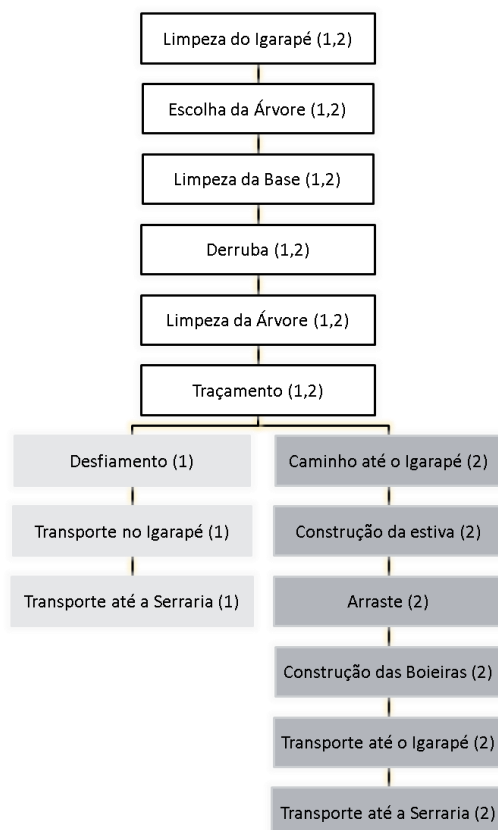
Limpeza do Igarapé (1,2)

Escolha da Árvore (1,2)

Limpeza da Base (1,2)

Derruba (1,2)

Limpeza da Árvore (1,2)

Traçamento (1,2)

Desfiamento (1)

Transporte no Igarapé (1)

Transporte até a Serraria (1)

Caminho até o Igarapé (2)

Construção da estiva (2)

Arraste (2)

Construção das Boieiras (2)

Transporte até o Igarapé (2)

Transporte até a Serraria (2)